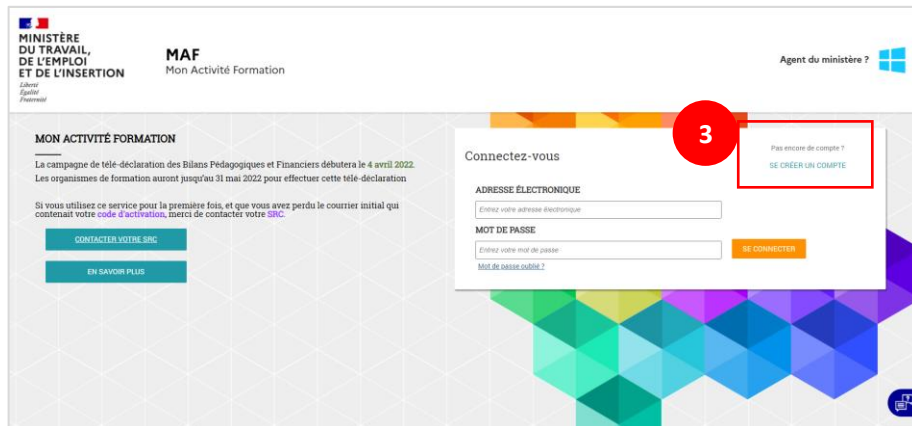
MINISTÈRE DU TRAVAIL, DE L'EMPLOI ET DE L'INSERTION
Liberté
Égalité
Fraternité

MAF
Mon Activité Formation

Agent du ministère ?

MON ACTIVITÉ FORMATION

La campagne de télé-déclaration des Bilans Pédagogiques et Financiers débutera le 4 avril 2022.
Les organismes de formation auront jusqu'au 31 mai 2022 pour effectuer cette télé-déclaration

Si vous utilisez ce service pour la première fois, et que vous avez perdu le courrier initial qui contenait votre code d'activation, merci de contacter votre SRC.

CONTACTER VOTRE SRC

EN SAVOIR PLUS

Connectez-vous

3

Pas encore de compte ?
SE CRÉER UN COMPTE

ADRESSE ÉLECTRONIQUE
Entrez votre adresse électronique

MOT DE PASSE
Entrez votre mot de passe

SE CONNECTER

Mot de passe oublié ?